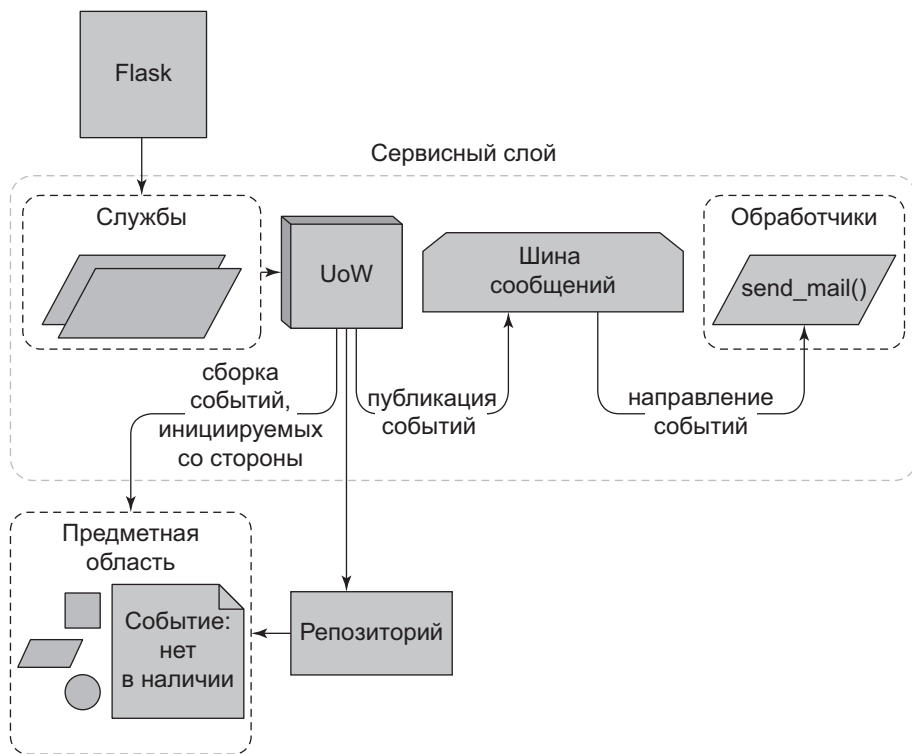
Flask

Сервисный слой

Службы

UoW

Шина сообщений

Обработчики

send_mail()

сборка событий, инициируемых со стороны

публикация событий

направление событий

Предметная область

Событие: нет в наличии

Репозиторий